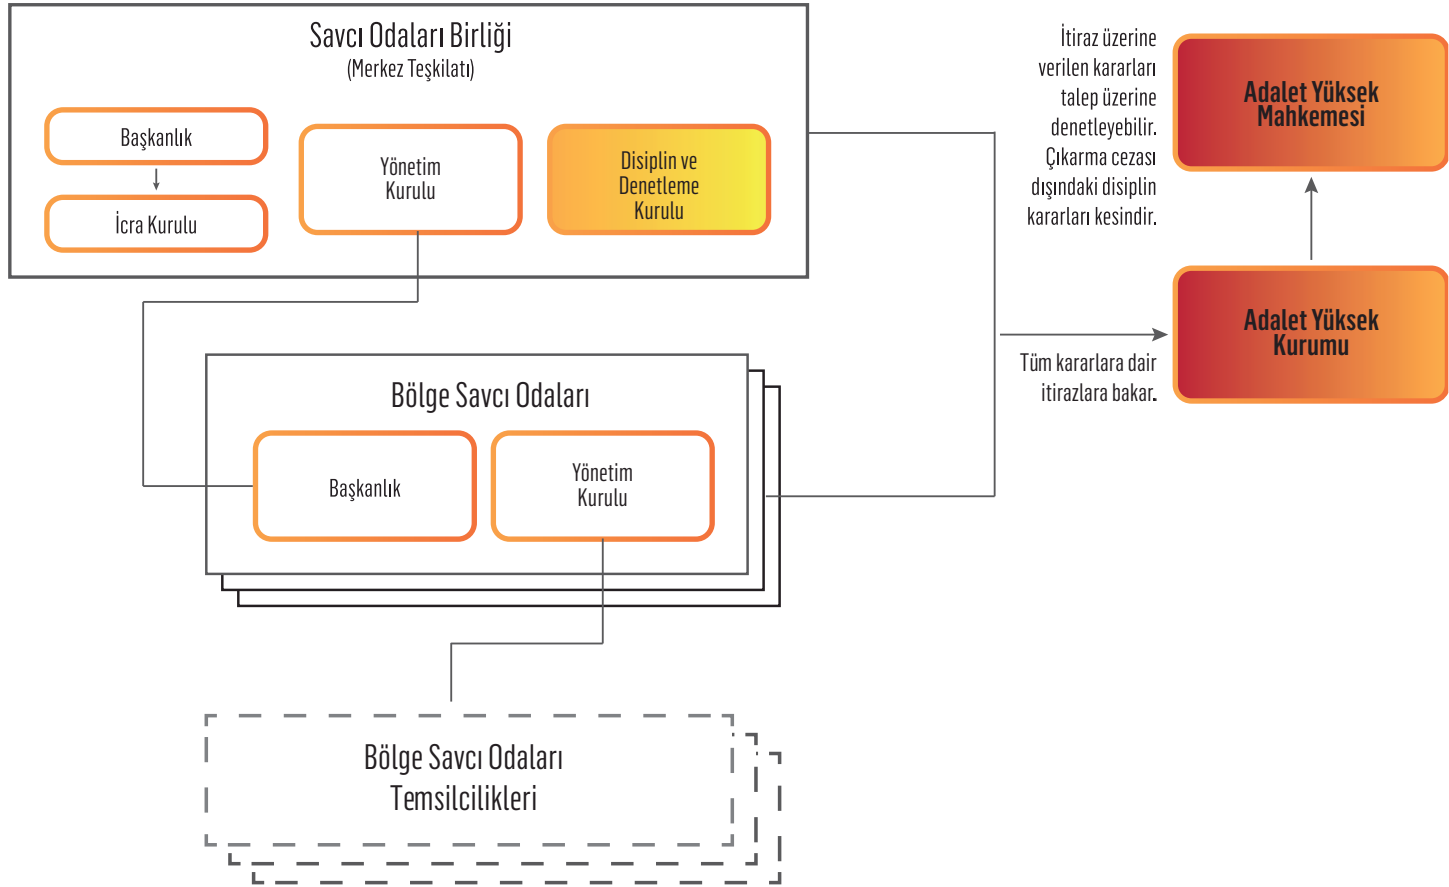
Savcı Odaları Birliği
(Merkez Teşkilatı)

Başkanlık

İcra Kurulu

Yönetim Kurulu

Disiplin ve Denetleme Kurulu

İtiraz üzerine verilen kararları talep üzerine denetleyebilir. Çıkarma cezası dışındaki disiplin kararları kesindir.

Adalet Yüksek Mahkemesi

Adalet Yüksek Kurumu

Tüm kararlara dair itirazlara bakar.

Bölge Savcı Odaları

Başkanlık

Yönetim Kurulu

Bölge Savcı Odaları Temsilcilikleri